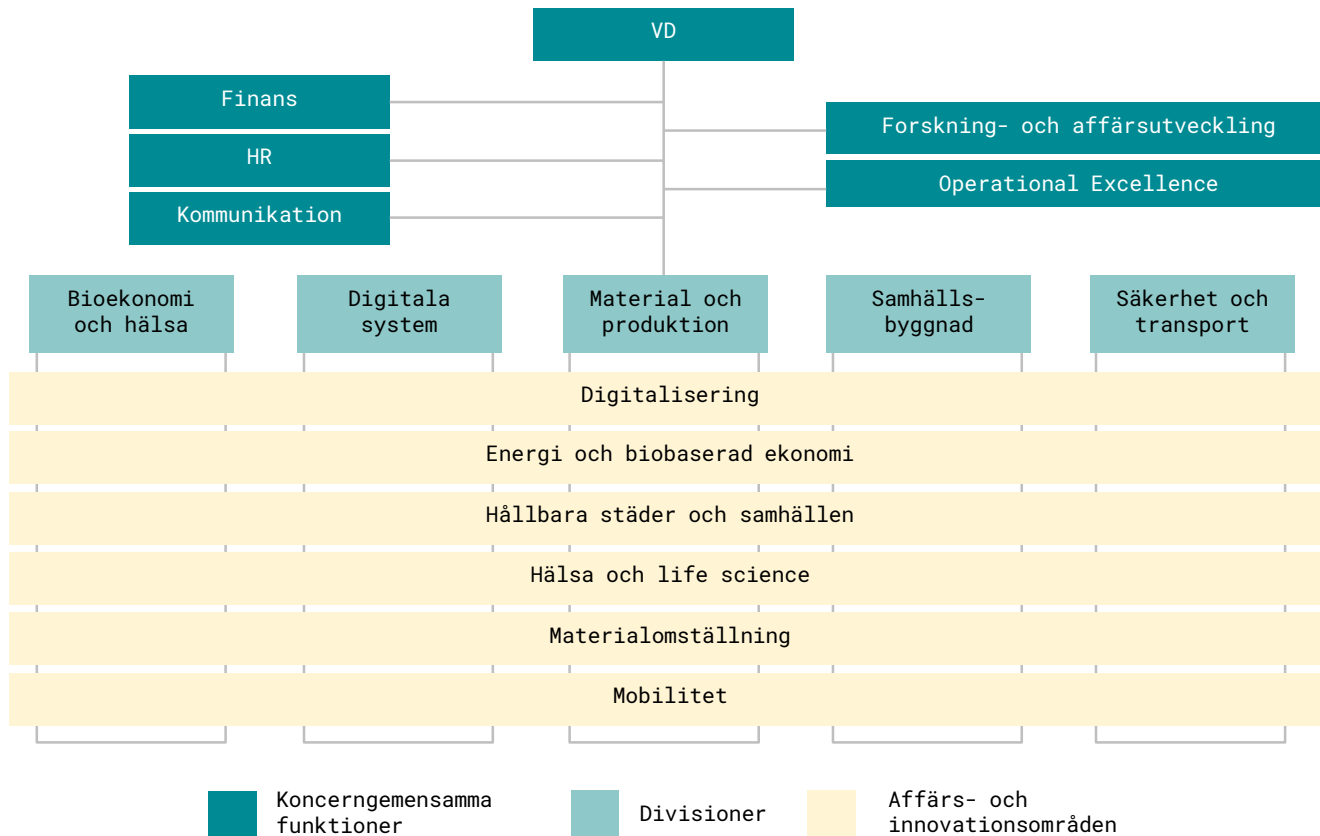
VD

Finans

HR

Kommunikation

Forskning- och affärsutveckling

Operational Excellence

Bioekonomi och hälsa

Digitala system

Material och produktion

Samhällsbyggnad

Säkerhet och transport

Digitalisering

Energi och biobaserad ekonomi

Hållbara städer och samhällen

Hälsa och life science

Materialomställning

Mobilitet

Koncerngemensamma funktioner

Divisioner

Affärs- och innovationsområden